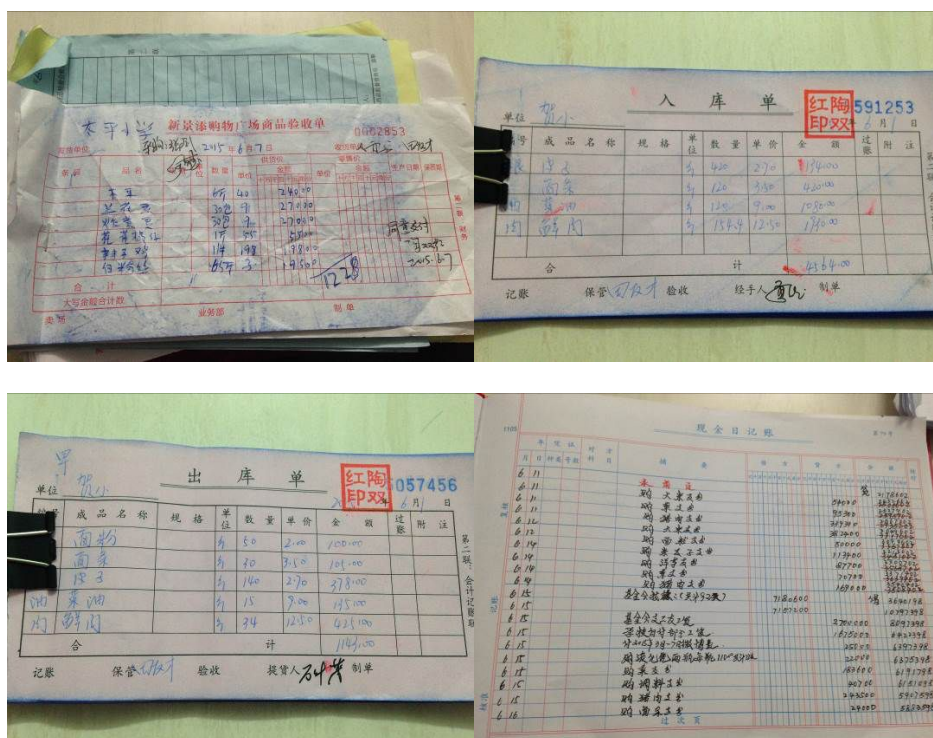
太平小学
新景添购物广场商品验收单
0062853
2015年6月7日
品名
单位
数量
供货价
金额
零售价
大米
65
40
2400.00
花菜
300
9
2700.00
鸡蛋
300
9
2700.00
9
17
3
51.00
14
198
65
3
195.00
合计
大写金额合计
制单
业务部
2015.6.7
12.28

入库单
红陶印双
591253
单位 贺小
2015年6月1日
| 编号 | 成品名称 | 规格 | 单位 | 数量 | 单价 | 金额 | 过账 | 附注 |
|---|---|---|---|---|---|---|---|---|
| | 大米 | | 斤 | 420 | 2.70 | 1134.00 | | |
| | 面条 | | 斤 | 120 | 3.50 | 420.00 | | |
| | 菜油 | | 斤 | 120 | 9.00 | 1080.00 | | |
| 肉 | 鲜肉 | | 斤 | 154.4 | 12.50 | 1930.00 | | |
| 合 | | | | 计 | | 4564.00 | | |
记账 保管 验收 经手人 制单

出库单
红陶印双
057456
单位 贺小
2015年6月1日
| 编号 | 成品名称 | 规格 | 单位 | 数量 | 单价 | 金额 | 过账 | 附注 |
|---|---|---|---|---|---|---|---|---|
| | 面粉 | | 斤 | 50 | 2.00 | 100.00 | | |
| | 面条 | | 斤 | 30 | 3.50 | 105.00 | | |
| | 大米 | | 斤 | 140 | 2.70 | 378.00 | | |
| 油 | 菜油 | | 斤 | 15 | 9.00 | 135.00 | | |
| 肉 | 鲜肉 | | 斤 | 34 | 12.50 | 425.00 | | |
| 合 | | | | 计 | | 1163.00 | | |
记账 保管 验收 提货人 制单

现金日记账
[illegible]